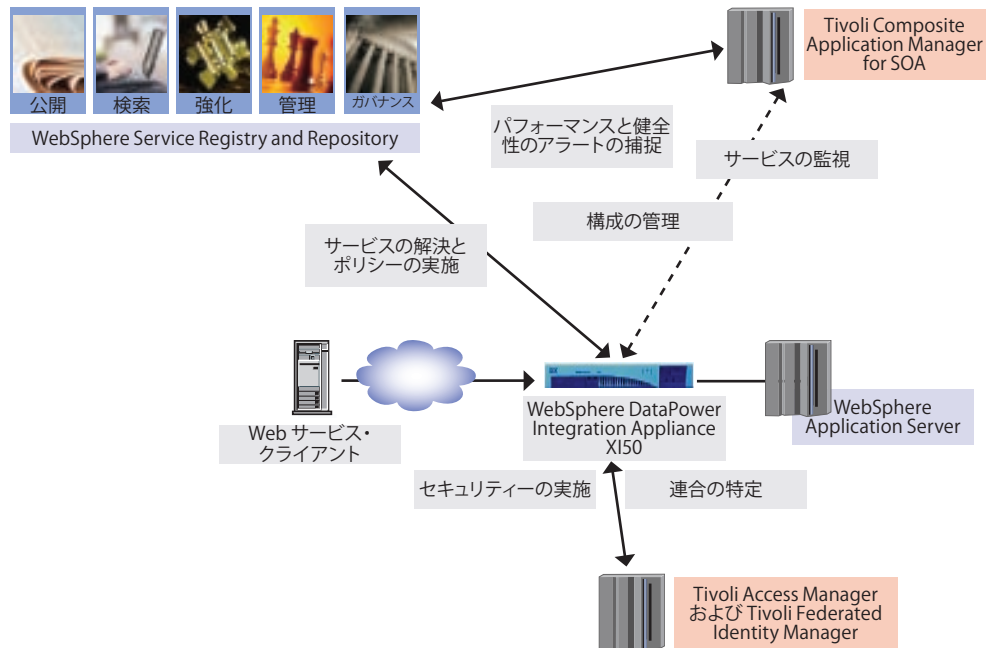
公開
検索
強化
管理
ガバナンス

WebSphere Service Registry and Repository

Tivoli Composite Application Manager for SOA

パフォーマンスと健全性のアラートの捕捉

サービスの監視

構成の管理

サービスの解決とポリシーの実施

Web サービス・クライアント

WebSphere DataPower Integration Appliance XI50

WebSphere Application Server

セキュリティーの実施

連合の特定

Tivoli Access Manager および Tivoli Federated Identity Manager